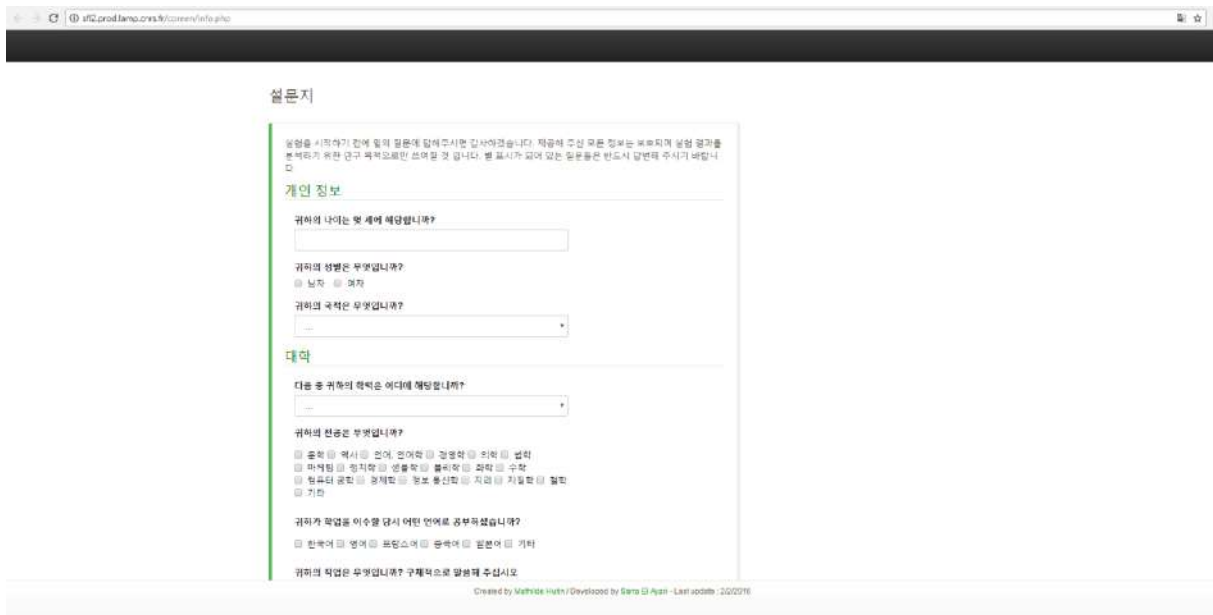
sll2.prod.lamp.cnrs.fr/coreen/info.php

설문지

실험을 시작하기 전에 밑의 질문에 답해주시면 감사하겠습니다. 제공해 주신 모든 정보는 보호되며 실험 결과를 분석하기 위한 연구 목적으로만 쓰여질 것 입니다. 별 표시가 되어 있는 질문들은 반드시 답변해 주시기 바랍니다.

개인 정보

귀하의 나이는 몇 세에 해당합니까?

귀하의 성별은 무엇입니까?

남자 여자

귀하의 국적은 무엇입니까?

...

대학

다음 중 귀하의 학력은 어디에 해당합니까?

...

귀하의 전공은 무엇입니까?

공학 역사 언어, 언어학 경영학 의학 법학 마케팅 정치학 생물학 물리학 화학 수학 컴퓨터 공학 경제학 정보 통신학 지리 지질학 철학 기타

귀하가 학업을 이수할 당시 어떤 언어로 공부하셨습니까?

한국어 영어 프랑스어 중국어 일본어 기타

귀하의 직업은 무엇입니까? 구체적으로 말씀해 주십시오

Created by Mathilde Hutin / Developed by Sarra El Ayari - Last update : 2/2/2016